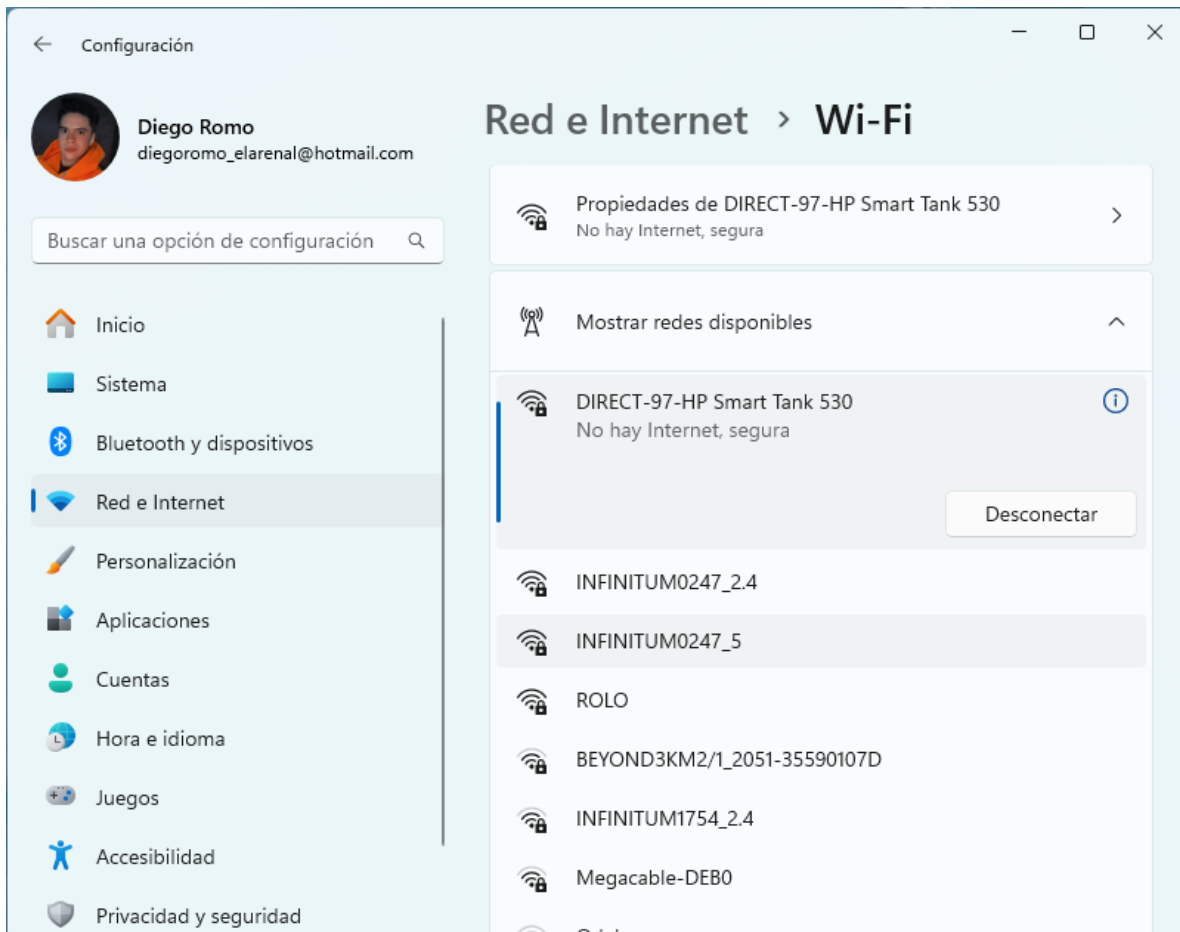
Configuración

Diego Romo
diegoromo_elarenal@hotmail.com

Buscar una opción de configuración

Inicio
Sistema
Bluetooth y dispositivos
Red e Internet
Personalización
Aplicaciones
Cuentas
Hora e idioma
Juegos
Accesibilidad
Privacidad y seguridad

Red e Internet › Wi-Fi

Propiedades de DIRECT-97-HP Smart Tank 530
No hay Internet, segura

Mostrar redes disponibles

DIRECT-97-HP Smart Tank 530
No hay Internet, segura

Desconectar

INFINITUM0247_2.4
INFINITUM0247_5
ROLO
BEYOND3KM2/1_2051-35590107D
INFINITUM1754_2.4
Megacable-DEB0
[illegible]